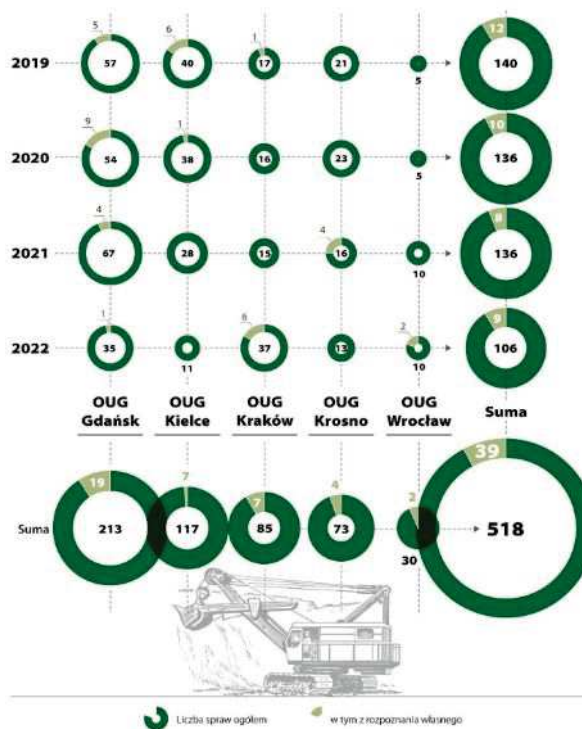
2019
5
57
6
40
1
17
21
5
12
140

2020
9
54
1
38
16
23
5
10
136

2021
4
67
28
15
4
16
10
8
136

2022
1
35
11
8
37
13
2
10
9
106

OUG Gdańsk
OUG Kielce
OUG Kraków
OUG Krosno
OUG Wrocław
Suma

Suma
19
213
7
117
7
85
4
73
2
30
39
518

Liczba spraw ogółem
w tym z rozpoznania własnego